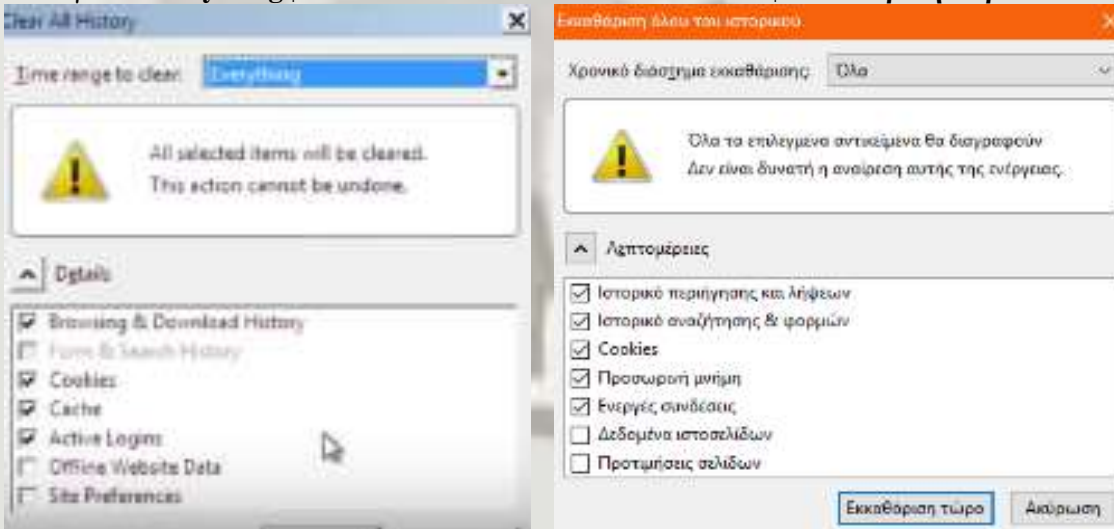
Clear All History

Time range to clear: Everything

All selected items will be cleared.
This action cannot be undone.

Details

Browsing & Download History
Form & Search History
Cookies
Cache
Active Logins
Offline Website Data
Site Preferences

Εκκαθάριση όλου του ιστορικού

Χρονικό διάστημα εκκαθάρισης: Όλα

Όλα τα επιλεγμένα αντικείμενα θα διαγραφούν
Δεν είναι δυνατή η αναίρεση αυτής της ενέργειας.

Λεπτομέρειες

Ιστορικό περιήγησης και λήψεων
Ιστορικό αναζήτησης & φορμών
Cookies
Προσωρινή μνήμη
Ενεργές συνδέσεις
Δεδομένα ιστοσελίδων
Προτιμήσεις σελίδων

Εκκαθάριση τώρα
Ακύρωση